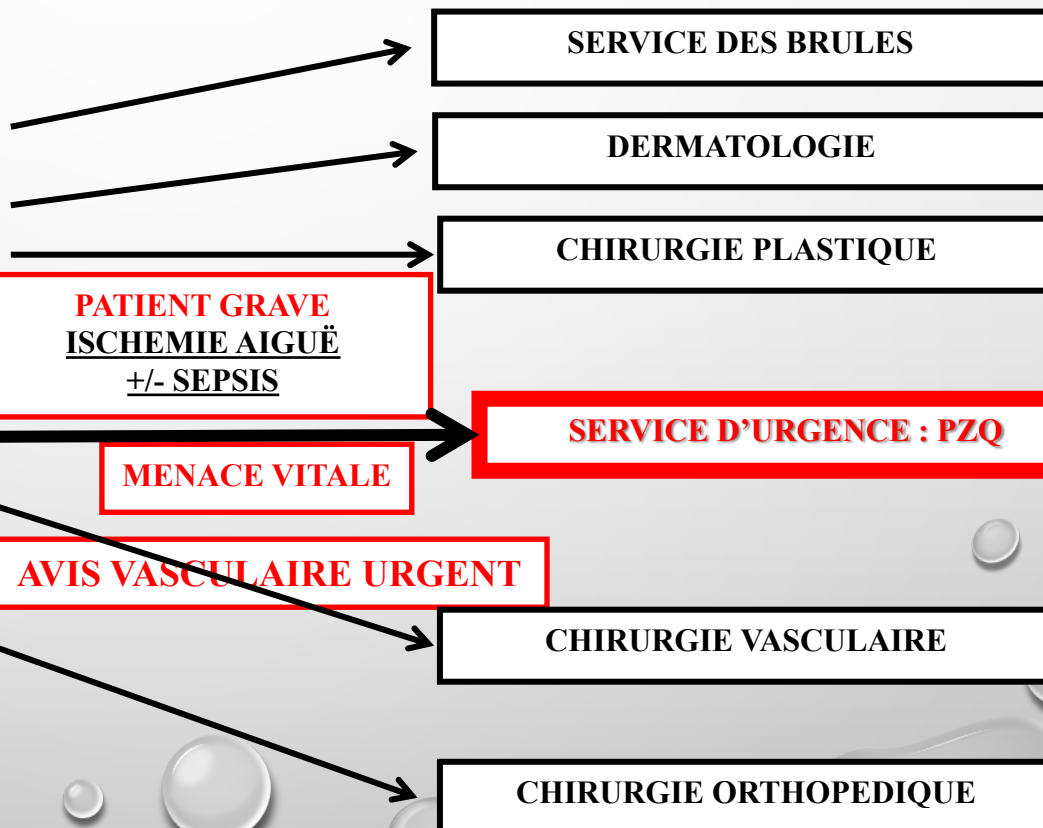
SERVICE DES BRULES

DERMATOLOGIE

CHIRURGIE PLASTIQUE

PATIENT GRAVE
ISCHEMIE AIGUË
+/- SEPSIS

SERVICE D'URGENCE : PZQ

MENACE VITALE

AVIS VASCULAIRE URGENT

CHIRURGIE VASCULAIRE

CHIRURGIE ORTHOPEDIQUE